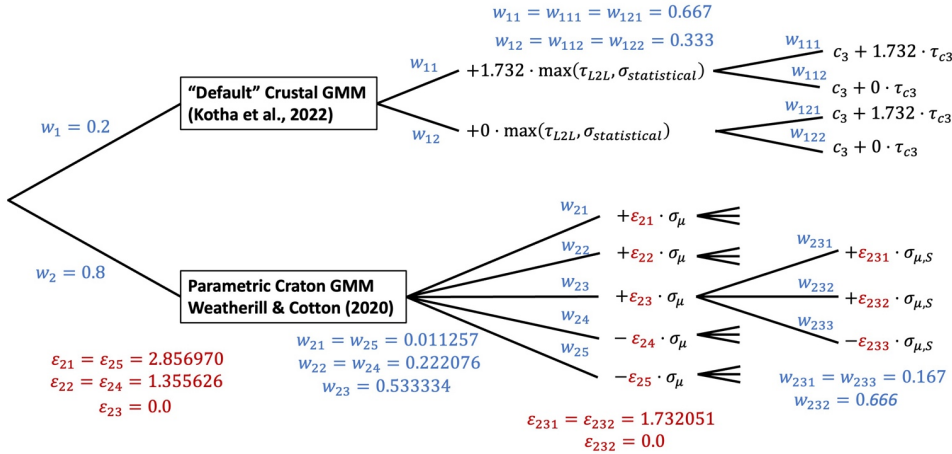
$w_{11} = w_{111} = w_{121} = 0.667$

$w_{12} = w_{112} = w_{122} = 0.333$

$w_1 = 0.2$

"Default" Crustal GMM (Kotha et al., 2022)

$w_{11}$

$+1.732 \cdot \max(\tau_{L2L}, \sigma_{statistical})$

$w_{111}$ $c_3 + 1.732 \cdot \tau_{c3}$

$w_{112}$ $c_3 + 0 \cdot \tau_{c3}$

$w_{12}$

$+0 \cdot \max(\tau_{L2L}, \sigma_{statistical})$

$w_{121}$ $c_3 + 1.732 \cdot \tau_{c3}$

$w_{122}$ $c_3 + 0 \cdot \tau_{c3}$

$w_2 = 0.8$

Parametric Craton GMM Weatherill & Cotton (2020)

$w_{21}$ $+\varepsilon_{21} \cdot \sigma_\mu$

$w_{22}$ $+\varepsilon_{22} \cdot \sigma_\mu$

$w_{23}$ $+\varepsilon_{23} \cdot \sigma_\mu$

$w_{24}$ $-\varepsilon_{24} \cdot \sigma_\mu$

$w_{25}$ $-\varepsilon_{25} \cdot \sigma_\mu$

$w_{231}$ $+\varepsilon_{231} \cdot \sigma_{\mu,S}$

$w_{232}$ $+\varepsilon_{232} \cdot \sigma_{\mu,S}$

$w_{233}$ $-\varepsilon_{233} \cdot \sigma_{\mu,S}$

$\varepsilon_{21} = \varepsilon_{25} = 2.856970$
$\varepsilon_{22} = \varepsilon_{24} = 1.355626$
$\varepsilon_{23} = 0.0$

$w_{21} = w_{25} = 0.011257$
$w_{22} = w_{24} = 0.222076$
$w_{23} = 0.533334$

$\varepsilon_{231} = \varepsilon_{232} = 1.732051$
$\varepsilon_{232} = 0.0$

$w_{231} = w_{233} = 0.167$
$w_{232} = 0.666$